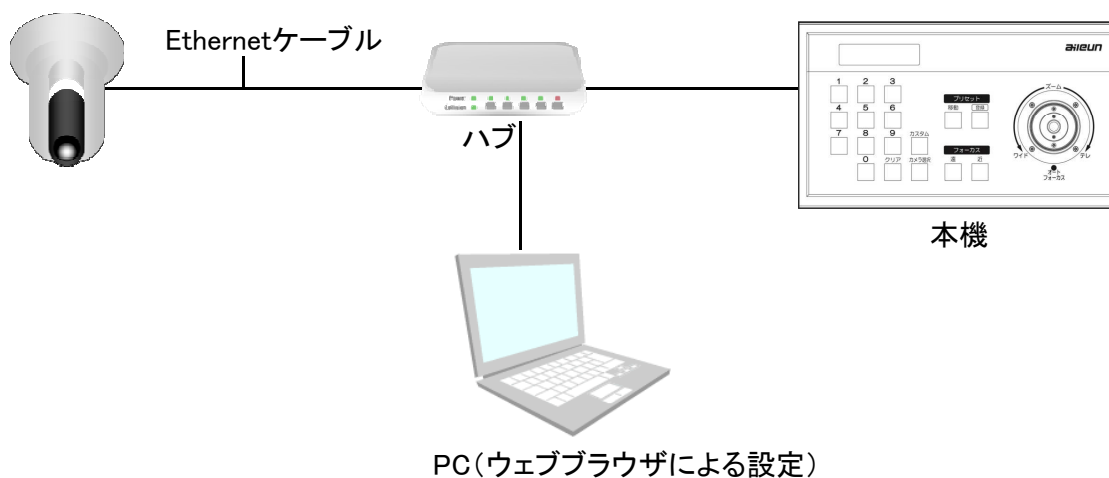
Ethernetケーブル

Power
LAN

ハブ

aileun

1 2 3
4 5 6
7 8 9
0

カスタム
クリア
カメラ選択

プリセット
移動 登録

フォーカス
遠 近

ズーム
ワイド
テレ
オート
フォーカス

本機

PC(ウェブブラウザによる設定)